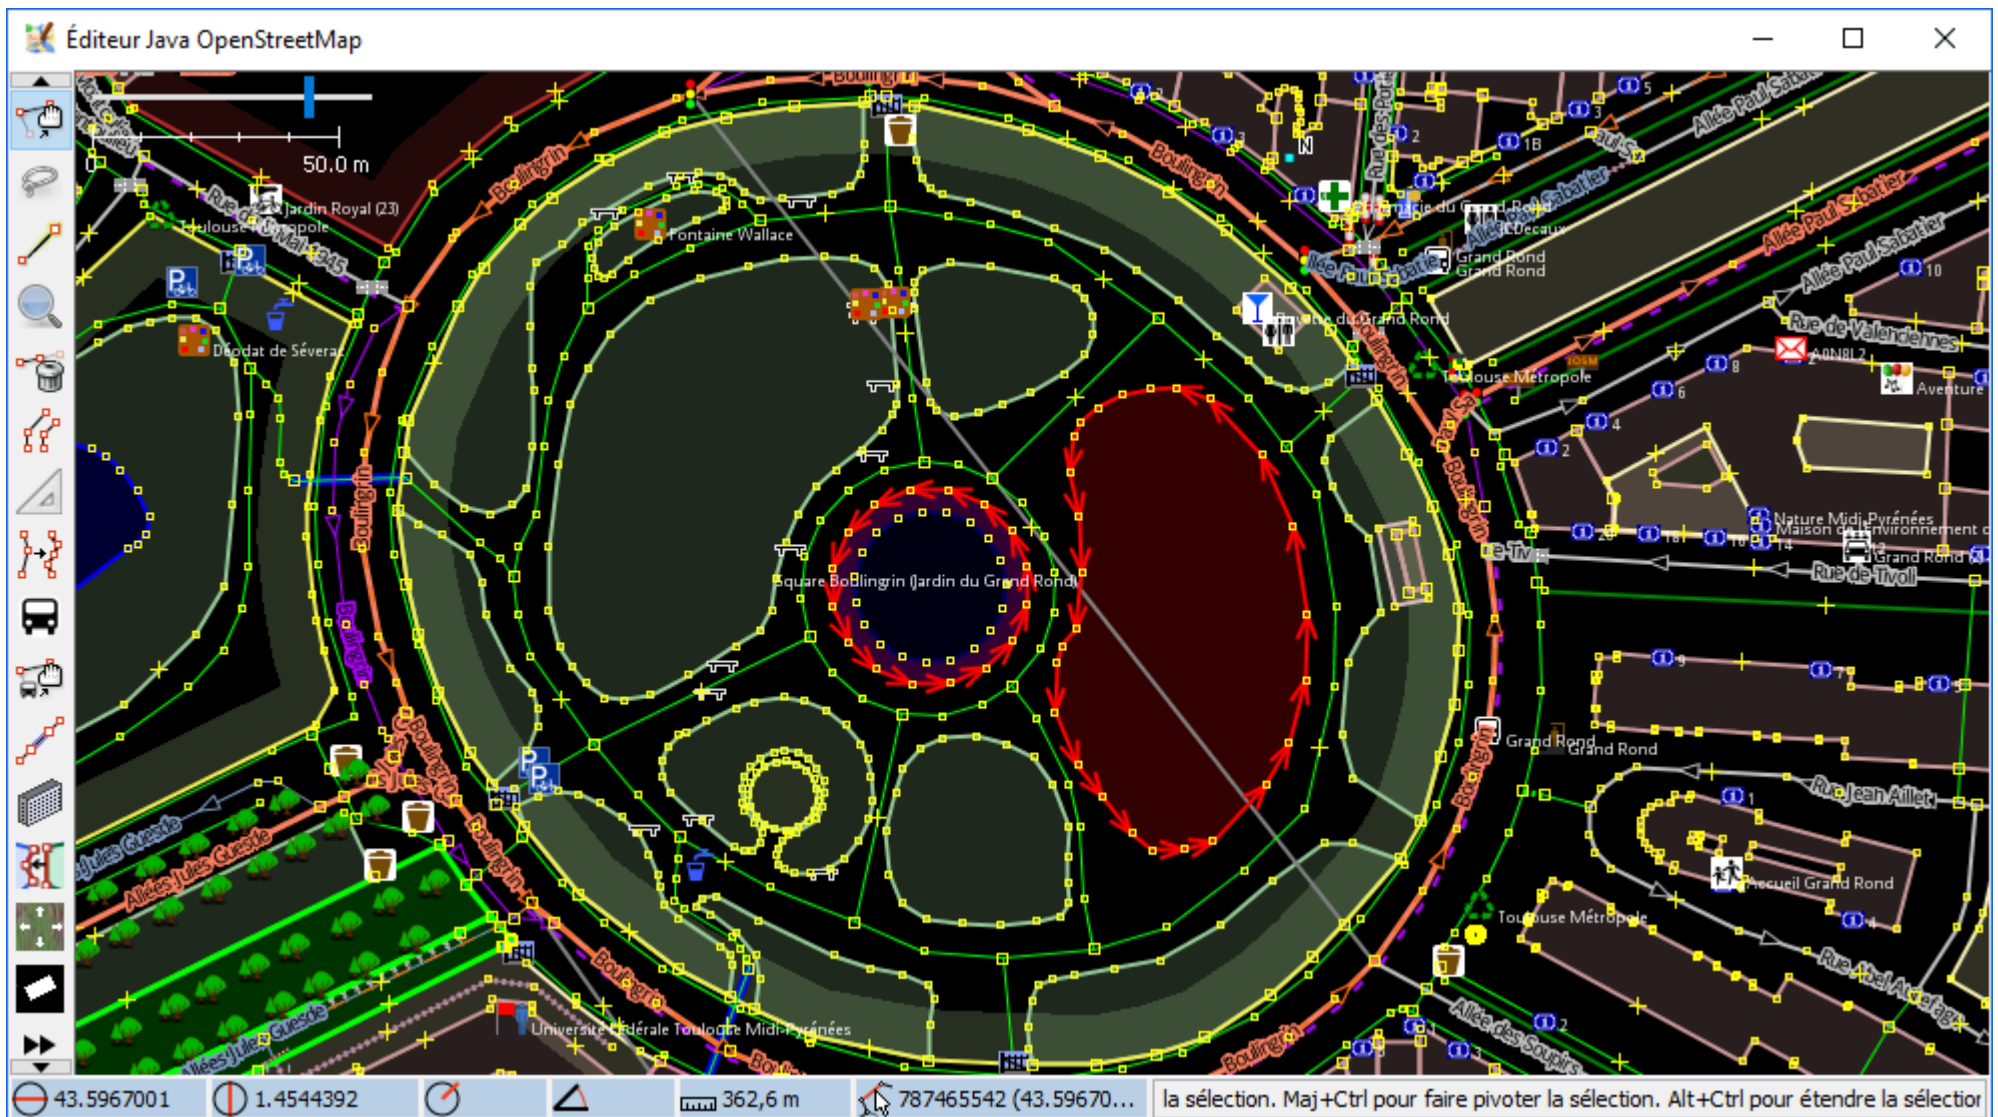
Éditeur Java OpenStreetMap

50.0 m

Boulingrin
Jardin Royal (23)
Toulouse Métropole
Rue du 8 Mai 1945
Fontaine Wallace
Déodat de Séverac
Boulingrin
Square Boulingrin (Jardin du Grand Rond)
Boulingrin
Allées Jules Guesde
Allées Jules Guesde
Université Fédérale Toulouse Midi-Pyrénées
Boulingrin
Boulingrin
Pharmacie du Grand Rond
JCDecaux
Grand Rond
Grand Rond
Buvette du Grand Rond
Allée Paul Sabatier
Allée Paul Sabatier
Allée Paul Sabatier
Rue des Potiers
Rue de Valenciennes
A0N8L2
Aventure
Toulouse Métropole
Nature Midi-Pyrénées
Maison de l'Environnement
Grand Rond
Rue de Tivoli
Grand Rond
Grand Rond
Rue Jean Aillet
Accueil Grand Rond
Toulouse Métropole
Rue Abel Autefage
Allée des Soupirs
Boulingrin
1B
10

43.5967001
1.4544392
362,6 m
787465542 (43.59670...
la sélection. Maj+Ctrl pour faire pivoter la sélection. Alt+Ctrl pour étendre la sélectior